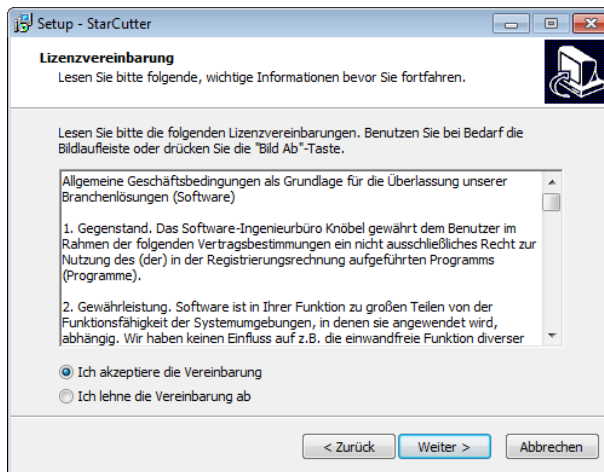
Setup - StarCutter

Lizenzvereinbarung
Lesen Sie bitte folgende, wichtige Informationen bevor Sie fortfahren.

Lesen Sie bitte die folgenden Lizenzvereinbarungen. Benutzen Sie bei Bedarf die Bildlaufleiste oder drücken Sie die "Bild Ab"-Taste.

Allgemeine Geschäftsbedingungen als Grundlage für die Überlassung unserer Branchenlösungen (Software)

1. Gegenstand. Das Software-Ingenieurbüro Knöbel gewährt dem Benutzer im Rahmen der folgenden Vertragsbestimmungen ein nicht ausschließliches Recht zur Nutzung des (der) in der Registrierungsrechnung aufgeführten Programms (Programme).

2. Gewährleistung. Software ist in Ihrer Funktion zu großen Teilen von der Funktionsfähigkeit der Systemumgebungen, in denen sie angewendet wird, abhängig. Wir haben keinen Einfluss auf z.B. die einwandfreie Funktion diverser

Ich akzeptiere die Vereinbarung
Ich lehne die Vereinbarung ab

< Zurück
Weiter >
Abbrechen